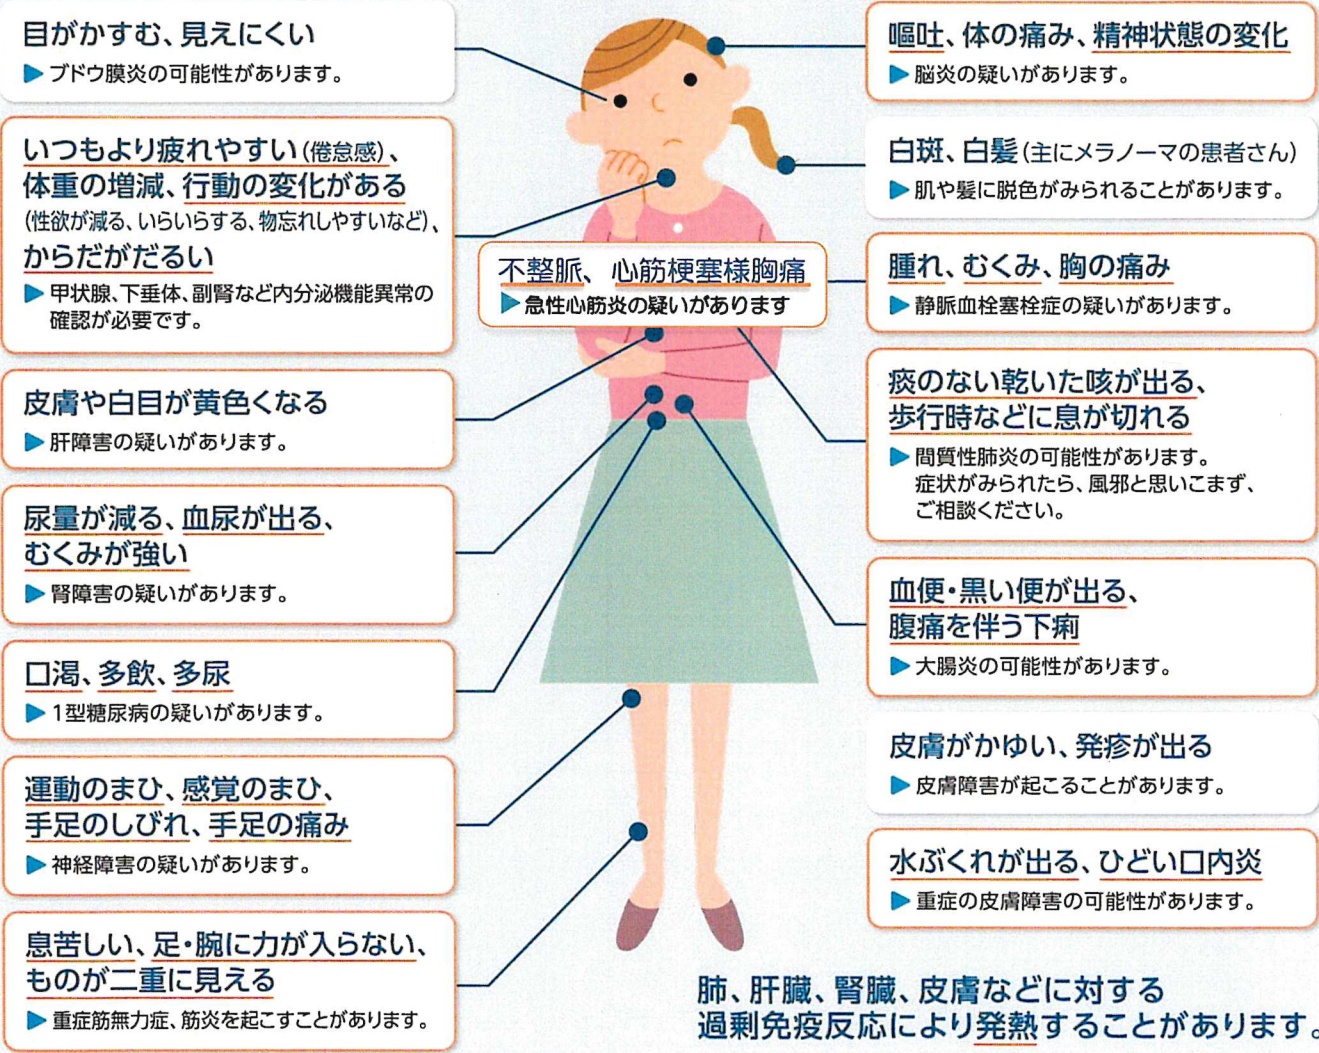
目がかすむ、見えにくい
▶ ブドウ膜炎の可能性があります。

いつもより疲れやすい(倦怠感)、体重の増減、行動の変化がある(性欲が減る、いらいらする、物忘れしやすいなど)、からだがだるい
▶ 甲状腺、下垂体、副腎など内分泌機能異常の確認が必要です。

皮膚や白目が黄色くなる
▶ 肝障害の疑いがあります。

尿量が減る、血尿が出る、むくみが強い
▶ 腎障害の疑いがあります。

口渇、多飲、多尿
▶ 1型糖尿病の疑いがあります。

運動のまひ、感覚のまひ、手足のしびれ、手足の痛み
▶ 神経障害の疑いがあります。

息苦しい、足・腕に力が入らない、ものが二重に見える
▶ 重症筋無力症、筋炎を起こすことがあります。

不整脈、心筋梗塞様胸痛
▶ 急性心筋炎の疑いがあります

嘔吐、体の痛み、精神状態の変化
▶ 脳炎の疑いがあります。

白斑、白髪(主にメラノーマの患者さん)
▶ 肌や髪に脱色がみられることがあります。

腫れ、むくみ、胸の痛み
▶ 静脈血栓塞栓症の疑いがあります。

痰のない乾いた咳が出る、歩行時などに息が切れる
▶ 間質性肺炎の可能性があります。症状がみられたら、風邪と思いこまず、ご相談ください。

血便・黒い便が出る、腹痛を伴う下痢
▶ 大腸炎の可能性があります。

皮膚がかゆい、発疹が出る
▶ 皮膚障害が起こることがあります。

水ぶくれが出る、ひどい口内炎
▶ 重症の皮膚障害の可能性があります。

肺、肝臓、腎臓、皮膚などに対する過剰免疫反応により発熱することがあります。